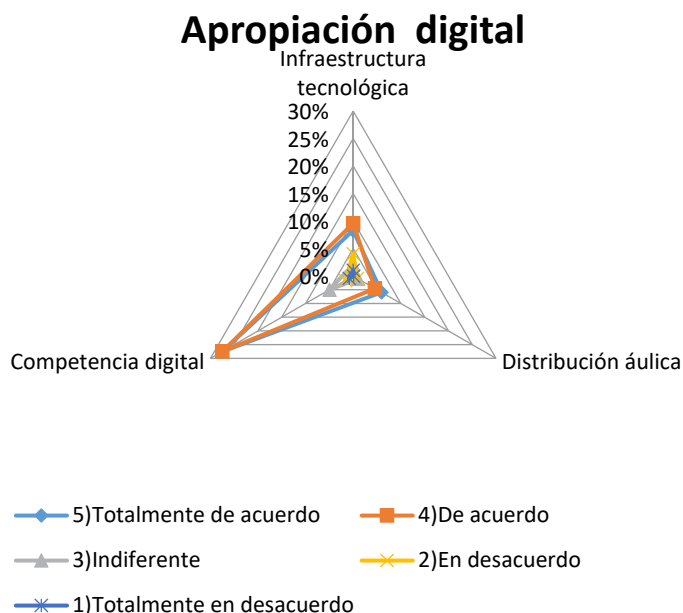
Apropiación digital

Infraestructura tecnológica

30%
25%
20%
15%
10%
5%
0%

Competencia digital

Distribución áulica

5)Totalmente de acuerdo
4)De acuerdo
3)Indiferente
2)En desacuerdo
1)Totalmente en desacuerdo